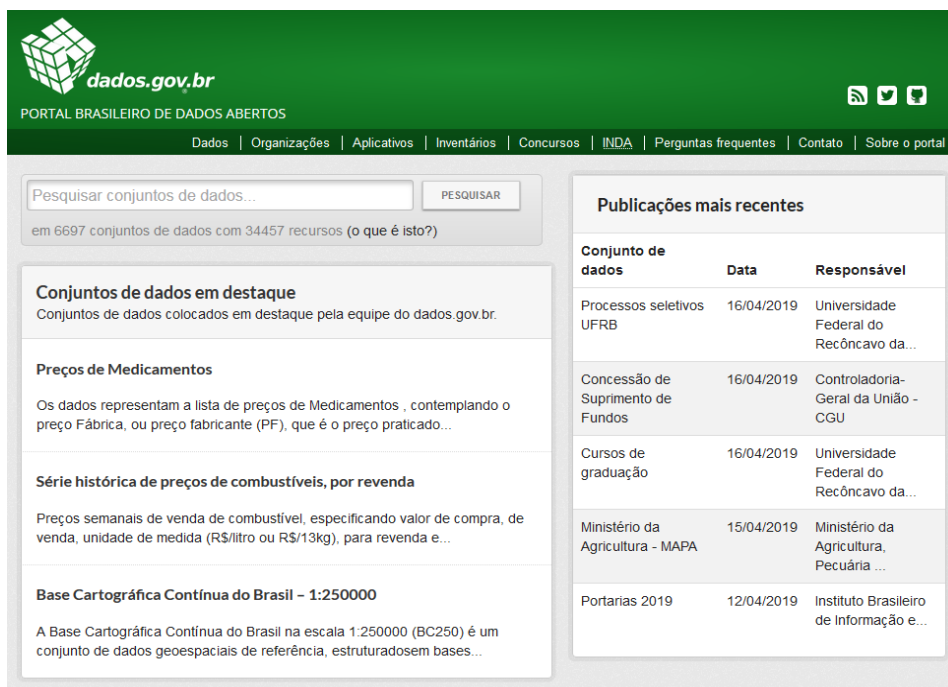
dados.gov.br
PORTAL BRASILEIRO DE DADOS ABERTOS

Dados | Organizações | Aplicativos | Inventários | Concursos | INDA | Perguntas frequentes | Contato | Sobre o portal

Pesquisar conjuntos de dados...
PESQUISAR
em 6697 conjuntos de dados com 34457 recursos (o que é isto?)

Conjuntos de dados em destaque
Conjuntos de dados colocados em destaque pela equipe do dados.gov.br.

Preços de Medicamentos

Os dados representam a lista de preços de Medicamentos , contemplando o preço Fábrica, ou preço fabricante (PF), que é o preço praticado...

Série histórica de preços de combustíveis, por revenda

Preços semanais de venda de combustível, especificando valor de compra, de venda, unidade de medida (R$/litro ou R$/13kg), para revenda e...

Base Cartográfica Contínua do Brasil – 1:250000

A Base Cartográfica Contínua do Brasil na escala 1:250000 (BC250) é um conjunto de dados geoespaciais de referência, estruturadosem bases...

Publicações mais recentes

| Conjunto de dados | Data | Responsável |
|---|---|---|
| Processos seletivos UFRB | 16/04/2019 | Universidade Federal do Recôncavo da... |
| Concessão de Suprimento de Fundos | 16/04/2019 | Controladoria-Geral da União - CGU |
| Cursos de graduação | 16/04/2019 | Universidade Federal do Recôncavo da... |
| Ministério da Agricultura - MAPA | 15/04/2019 | Ministério da Agricultura, Pecuária ... |
| Portarias 2019 | 12/04/2019 | Instituto Brasileiro de Informação e... |